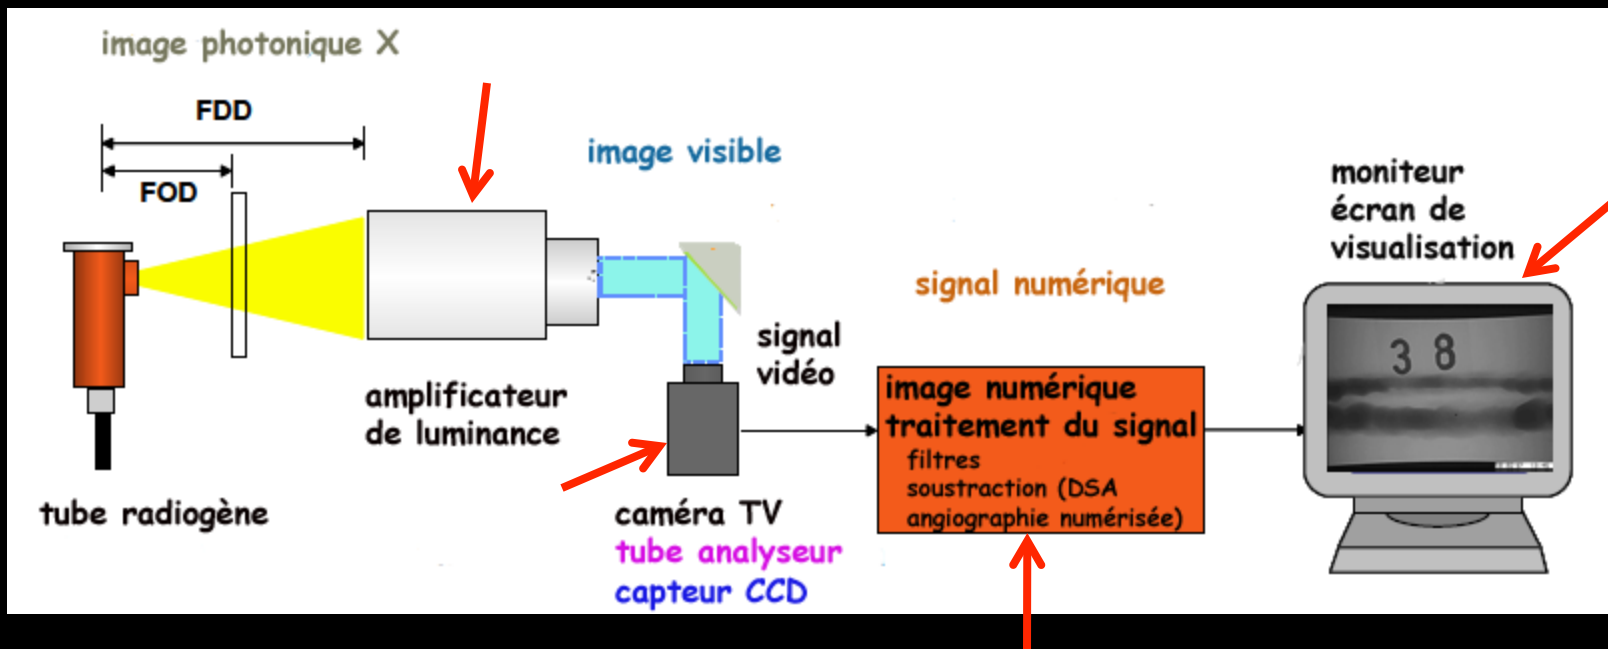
image photonique X

FDD

FOD

image visible

moniteur
écran de
visualisation

signal numérique

signal
vidéo

amplificateur
de luminance

image numérique
traitement du signal
filtres
soustraction (DSA
angiographie numérisée)

3 8

tube radiogène

caméra TV
tube analyseur
capteur CCD